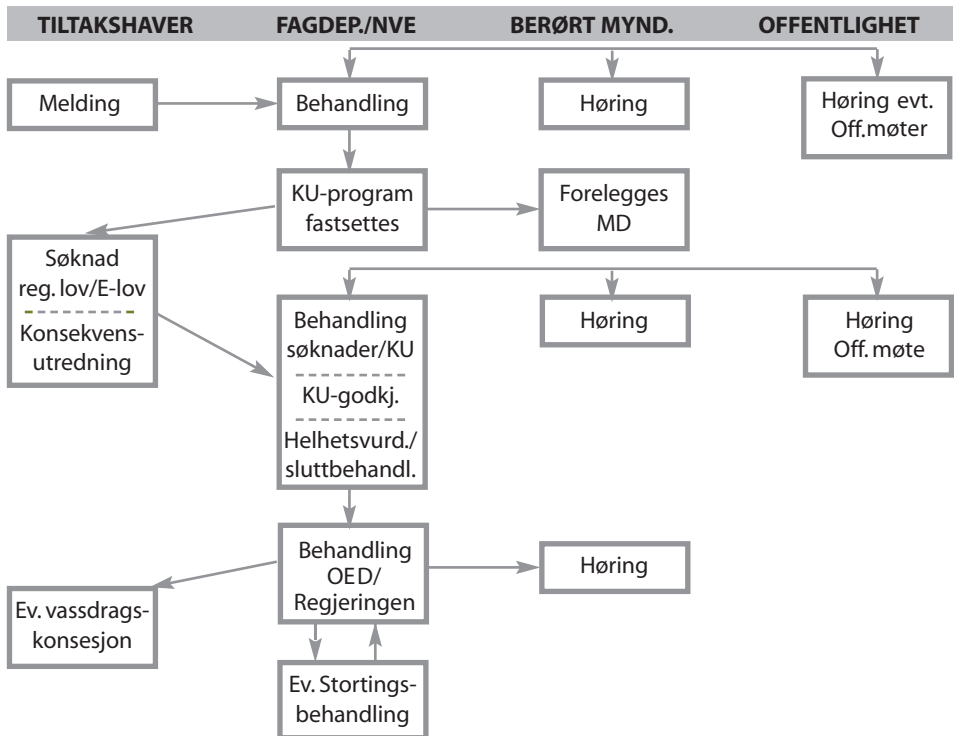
TILTAKSHAVER FAGDEP./NVE BERØRT MYND. OFFENTLIGHET

Melding

Behandling

Høring

Høring evt. Off.møter

KU-program fastsettes

Forelegges MD

Søknad reg. lov/E-lov

Konsekvensutredning

Behandling søknader/KU

KU-godkj.

Helhetsvurd./ sluttbehandl.

Høring

Høring Off. møte

Behandling OED/ Regjeringen

Høring

Ev. vassdragskonsesjon

Ev. Stortingsbehandling